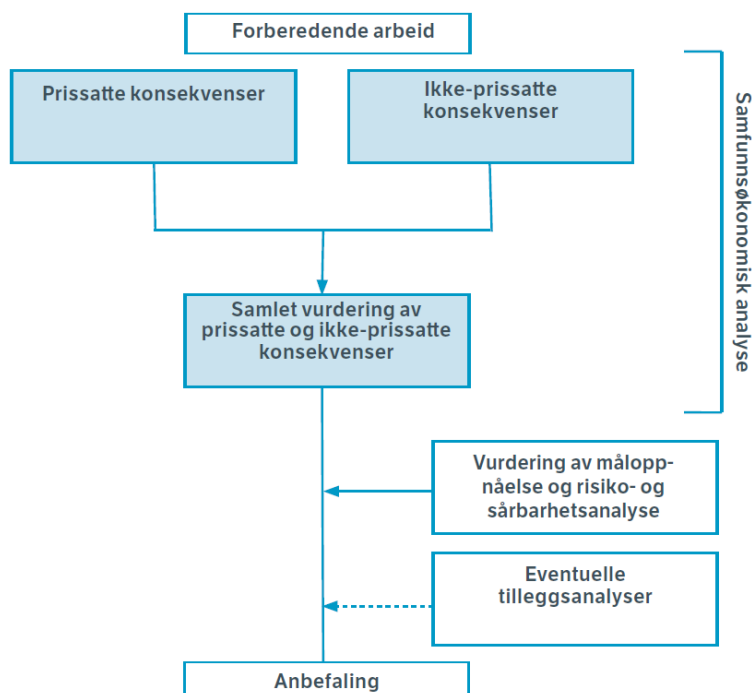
Forberedende arbeid

Prissatte konsekvenser

Ikke-prissatte konsekvenser

Samfunnsøkonomisk analyse

Samlet vurdering av prissatte og ikke-prissatte konsekvenser

Vurdering av måloppnåelse og risiko- og sårbarhetsanalyse

Eventuelle tilleggsanalyser

Anbefaling